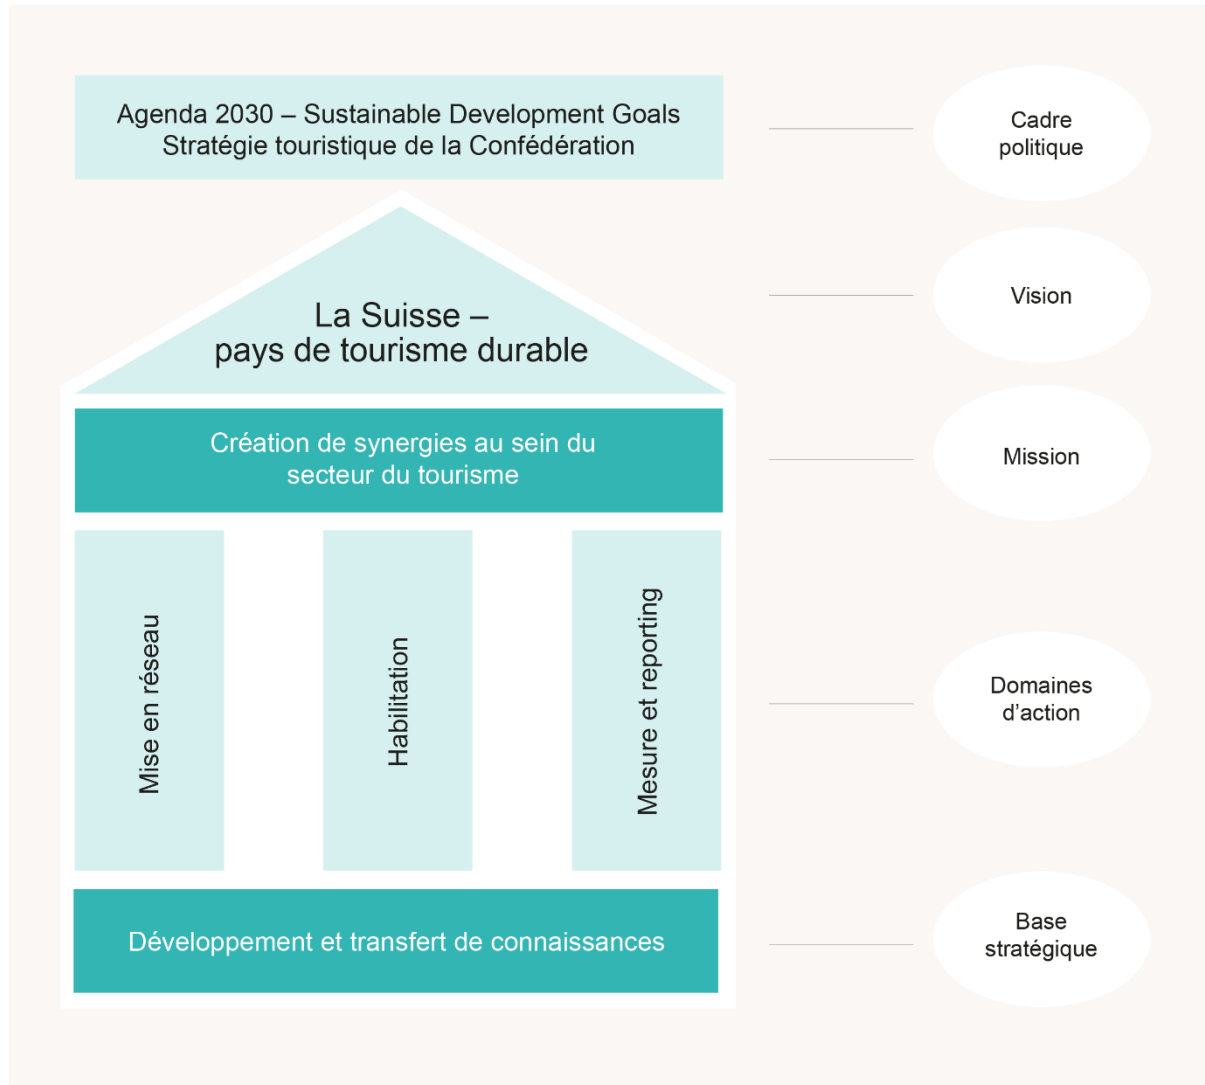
Agenda 2030 – Sustainable Development Goals
Stratégie touristique de la Confédération

Cadre politique

La Suisse – pays de tourisme durable

Vision

Création de synergies au sein du secteur du tourisme

Mission

Mise en réseau

Habilitation

Mesure et reporting

Domaines d'action

Développement et transfert de connaissances

Base stratégique